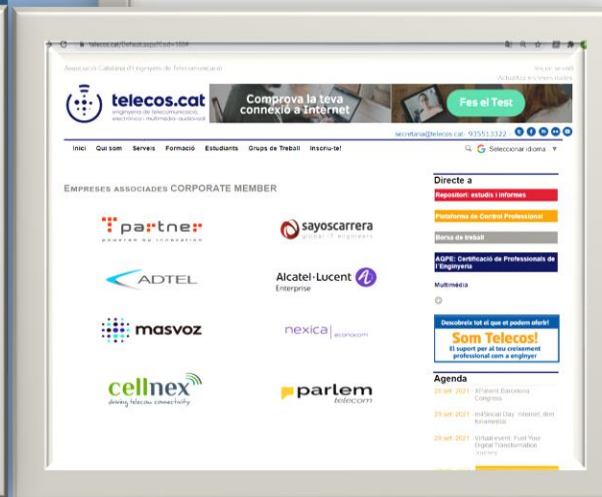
telecos.cat/Default.aspx?Cod=1004

Associació Catalana d'Enginyers de Telecomunicació

Iniciar sessió
Actualitza les teves dades

telecos.cat
enginyeria de telecomunicació, electrònica i multimèdia audiovisual

Comprova la teva connexió a Internet

Fes el Test

secretaria@telecos.cat · 935513322

Inici Qui som Serveis Formació Estudiants Grups de Treball Inscriu-te!

Seleccionar idioma

EMPRESES ASSOCIADES CORPORATE MEMBER

Tpartner
powered by innovation

sayoscarrera
global IT engineers

ADTEL

Alcatel·Lucent
Enterprise

masvoz

nexica | econocom

cellnex
driving telecom connectivity

parlem
telecom

Directe a

Repositori: estudis i informes

Plataformes de Control Professional

Borsa de treball

AQPE: Certificació de Professionals de l'Enginyeria

Multimèdia

Descobreix tot el que et podem oferir!
Som Telecos!
El suport per al teu creixement professional com a enginyer

Agenda

29 set. 2021 · XPatent Barcelona Congress

29 set. 2021 · mWomen Day: Internet and Kinemetrics

29 set. 2021 · Virtual event: Fuel Your Digital Transformation Journey